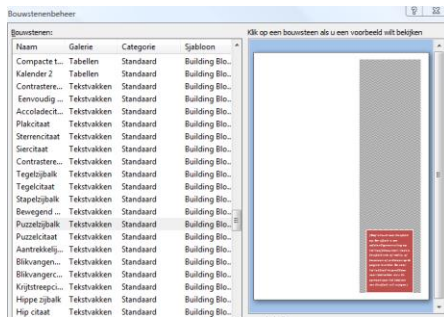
Bouwstenenbeheer

? ⊠

Bouwstenen:

Klik op een bouwsteen als u een voorbeeld wilt bekijken

| Naam | Galerie | Categorie | Sjabloon |
|---|---|---|---|
| Compacte t... | Tabellen | Standaard | Building Blo... |
| Kalender 2 | Tabellen | Standaard | Building Blo... |
| Contrastere... | Tekstvakken | Standaard | Building Blo... |
| Eenvoudig ... | Tekstvakken | Standaard | Building Blo... |
| Accoladecit... | Tekstvakken | Standaard | Building Blo... |
| Plakcitaat | Tekstvakken | Standaard | Building Blo... |
| Sterrencitaat | Tekstvakken | Standaard | Building Blo... |
| Siercitaat | Tekstvakken | Standaard | Building Blo... |
| Contrastere... | Tekstvakken | Standaard | Building Blo... |
| Tegelzijbalk | Tekstvakken | Standaard | Building Blo... |
| Tegelcitaat | Tekstvakken | Standaard | Building Blo... |
| Stapelzijbalk | Tekstvakken | Standaard | Building Blo... |
| Bewegend ... | Tekstvakken | Standaard | Building Blo... |
| Puzzelzijbalk | Tekstvakken | Standaard | Building Blo... |
| Puzzelcitaat | Tekstvakken | Standaard | Building Blo... |
| Aantrekkelij... | Tekstvakken | Standaard | Building Blo... |
| Blikvangen... | Tekstvakken | Standaard | Building Blo... |
| Blikvangerc... | Tekstvakken | Standaard | Building Blo... |
| Krijtstreepci... | Tekstvakken | Standaard | Building Blo... |
| Hippe zijbalk | Tekstvakken | Standaard | Building Blo... |
| Hip citaat | Tekstvakken | Standaard | Building Blo... |

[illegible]